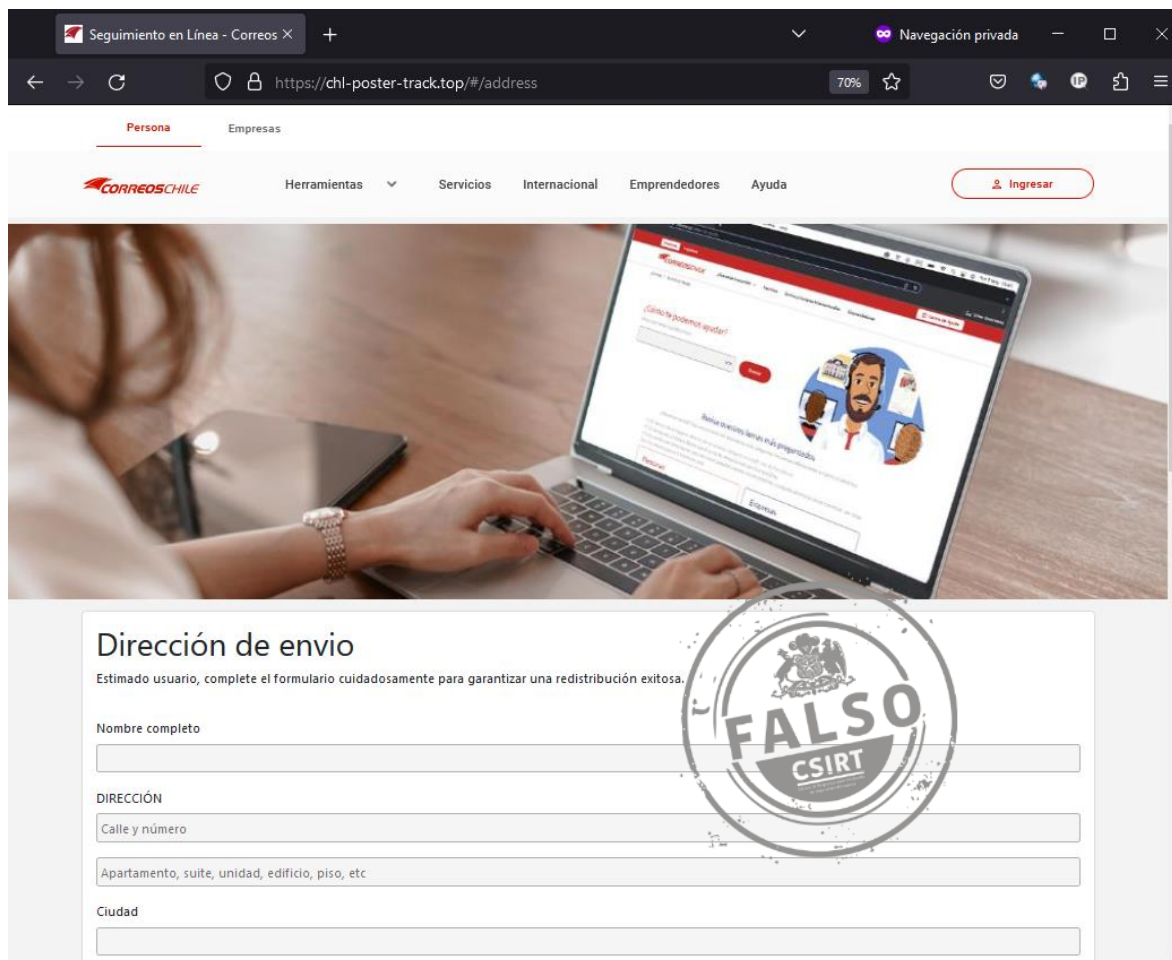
Seguimiento en Línea - Correos ×

Navegación privada

https://chl-poster-track.top/#/address

70%

Persona Empresas

CORREOSCHILE

Herramientas Servicios Internacional Emprendedores Ayuda

Ingresar

¿Cómo te podemos ayudar?

Revisa nuestros temas más preguntados

Personas

Empresas

Dirección de envio

Estimado usuario, complete el formulario cuidadosamente para garantizar una redistribución exitosa.

FALSO

CSIRT

Nombre completo

DIRECCIÓN

Calle y número

Apartamento, suite, unidad, edificio, piso, etc

Ciudad